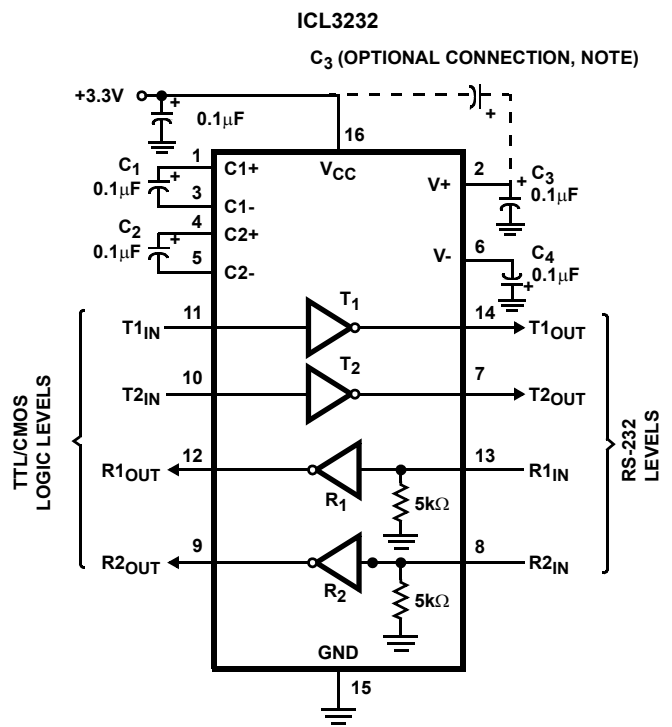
ICL3232

$C_3$ (OPTIONAL CONNECTION, NOTE)

+3.3V

+

0.1μF

16

$C_1$
0.1μF

1
C1+
+
3
C1-

$V_{CC}$

2
V+

+
$C_3$
0.1μF

$C_2$
0.1μF

4
C2+
+
5
C2-

6
V-

$C_4$
0.1μF
+

TTL/CMOS LOGIC LEVELS

$T1_{IN}$
11

$T_1$

14
$T1_{OUT}$

$T2_{IN}$
10

$T_2$

7
$T2_{OUT}$

RS-232 LEVELS

$R1_{OUT}$
12

13
$R1_{IN}$

$R_1$

5kΩ

$R2_{OUT}$
9

8
$R2_{IN}$

$R_2$

5kΩ

GND

15